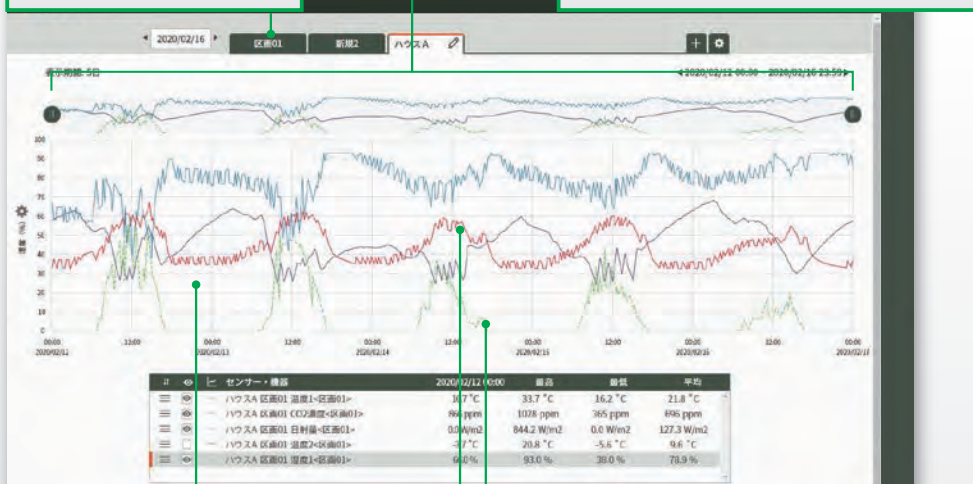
2020/02/16

区画01

新規2

ハウスA

+

表示期間: 5日

2020/02/12 00:00 ~ 2020/02/16 23:59

100

90

80

70

60

50

40

30

20

10

0

湿度 (%)

00:00
2020/02/12

12:00

00:00
2020/02/13

12:00

00:00
2020/02/14

12:00

00:00
2020/02/15

12:00

00:00
2020/02/16

12:00

00:00
2020/02/17

| | | | センサー・機器 | 2020/02/12 00:00 | 最高 | 最低 | 平均 |
|---|---|---|---|---|---|---|---|
| | | | ハウスA 区画01 温度1<区画01> | 16.7 °C | 33.7 °C | 16.2 °C | 21.8 °C |
| | | | ハウスA 区画01 CO2濃度<区画01> | 866 ppm | 1028 ppm | 365 ppm | 696 ppm |
| | | | ハウスA 区画01 日射量<区画01> | 0.0 W/m2 | 844.2 W/m2 | 0.0 W/m2 | 127.3 W/m2 |
| | | | ハウスA 区画01 温度2<区画01> | -3.7 °C | 20.8 °C | -5.6 °C | 9.6 °C |
| | | | ハウスA 区画01 湿度1<区画01> | 66.0 % | 93.0 % | 38.0 % | 78.9 % |